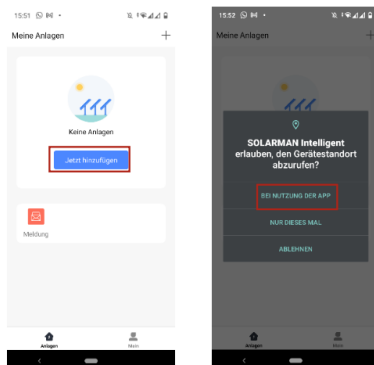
15:51

Meine Anlagen

+

Keine Anlagen

Jetzt hinzufügen

Meldung

Anlagen

Mein

15:52

Meine Anlagen

SOLARMAN Intelligent erlauben, den Gerätestandort abzurufen?

BEI NUTZUNG DER APP

NUR DIESES MAL

ABLEHNEN

Anlagen

Mein